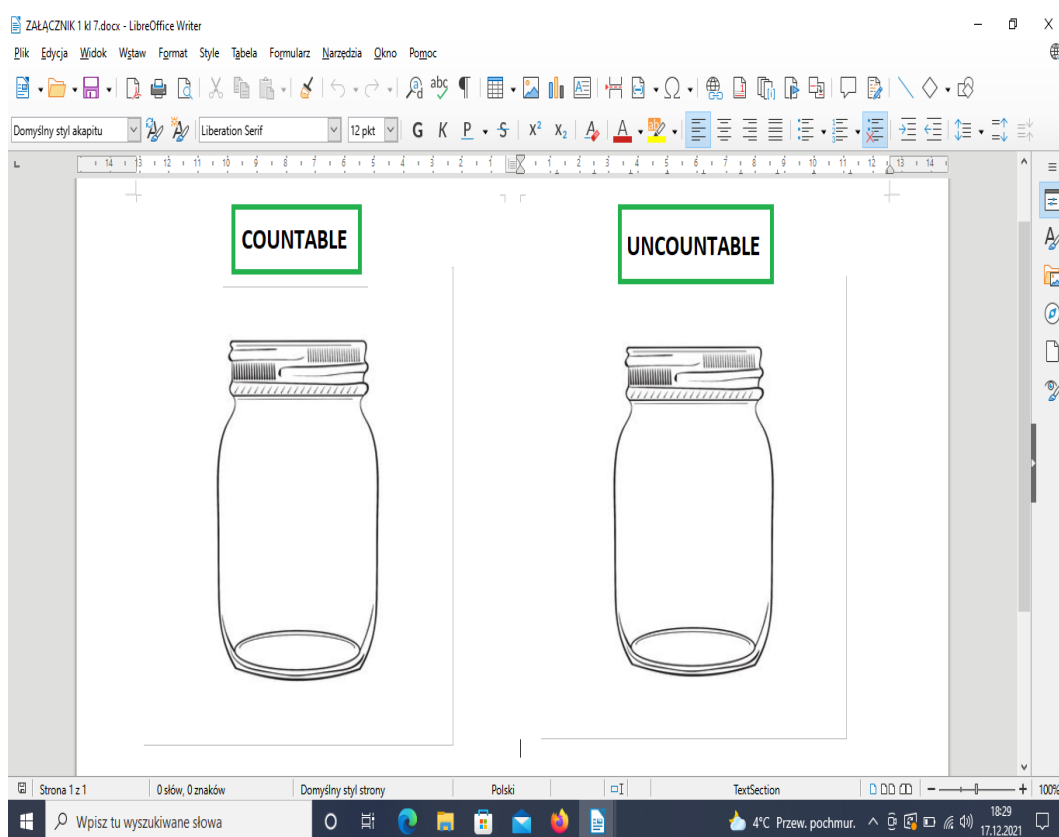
ZAŁĄCZNIK 1 kl 7.docx - LibreOffice Writer

Plik Edycja Widok Wstaw Format Style Tabela Formularz Narzędzia Okno Pomoc

Domyślny styl akapitu
Liberation Serif
12 pkt
G K P S $X^2$ $X_2$

COUNTABLE

UNCOUNTABLE

Strona 1 z 1
0 słów, 0 znaków
Domyślny styl strony
Polski
TextSection
100%

Wpisz tu wyszukiwane słowa
4°C Przew. pochmur.
18:29
17.12.2021